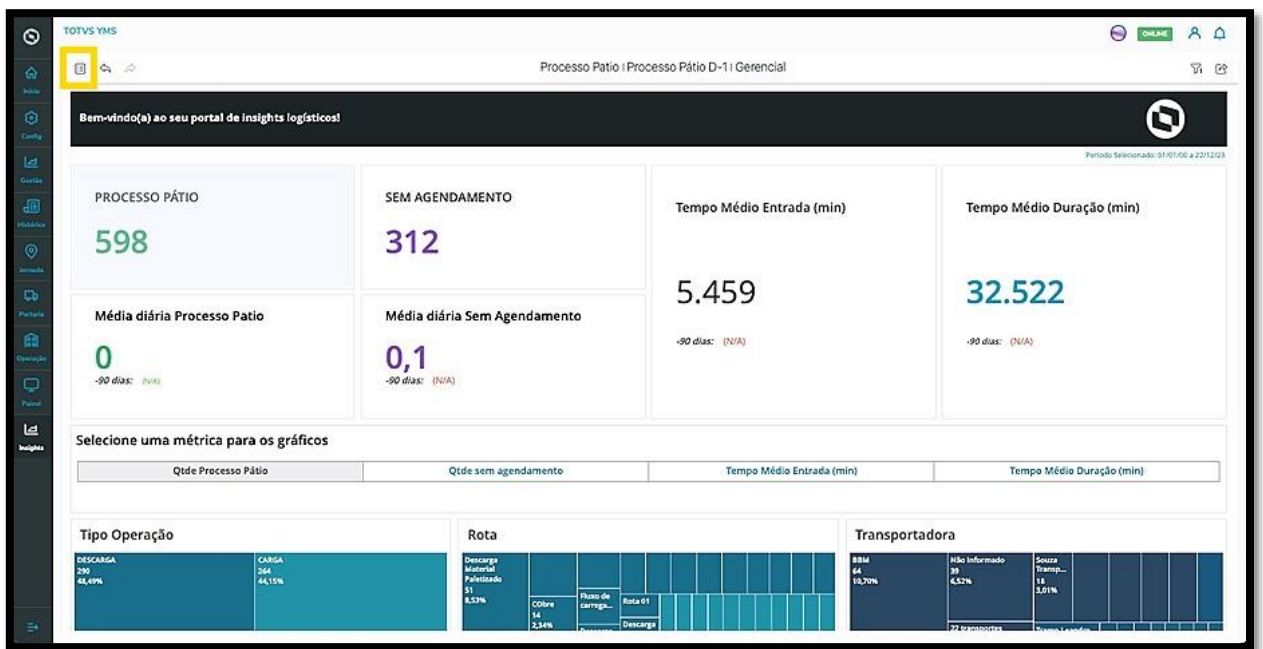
TOTVS YMS

ONLINE

Início
Config
Gestão
Histórico
Jornada
Portaria
Operação
Painel
Insights

Processo Patio | Processo Pátio D-1 | Gerencial

Bem-vindo(a) ao seu portal de insights logísticos!

Período Selecionado: 01/01/00 a 22/12/23

PROCESSO PÁTIO
598

SEM AGENDAMENTO
312

Tempo Médio Entrada (min)
5.459
-90 dias: (N/A)

Tempo Médio Duração (min)
32.522
-90 dias: (N/A)

Média diária Processo Patio
0
-90 dias: (N/A)

Média diária Sem Agendamento
0,1
-90 dias: (N/A)

Selecione uma métrica para os gráficos

| Qtde Processo Pátio | Qtde sem agendamento | Tempo Médio Entrada (min) | Tempo Médio Duração (min) |
|---|---|---|---|

Tipo Operação
DESCARGA
290
48,49%
CARGA
264
44,15%

Rota
Descarga Material Paletizado
51
8,53%
COlbre
14
2,34%
Fluxo de carrega...
Rota 01
Descarga

Transportadora
BBM
64
10,70%
Não informado
39
6,52%
Souza Transp...
18
3,01%
22 transportes